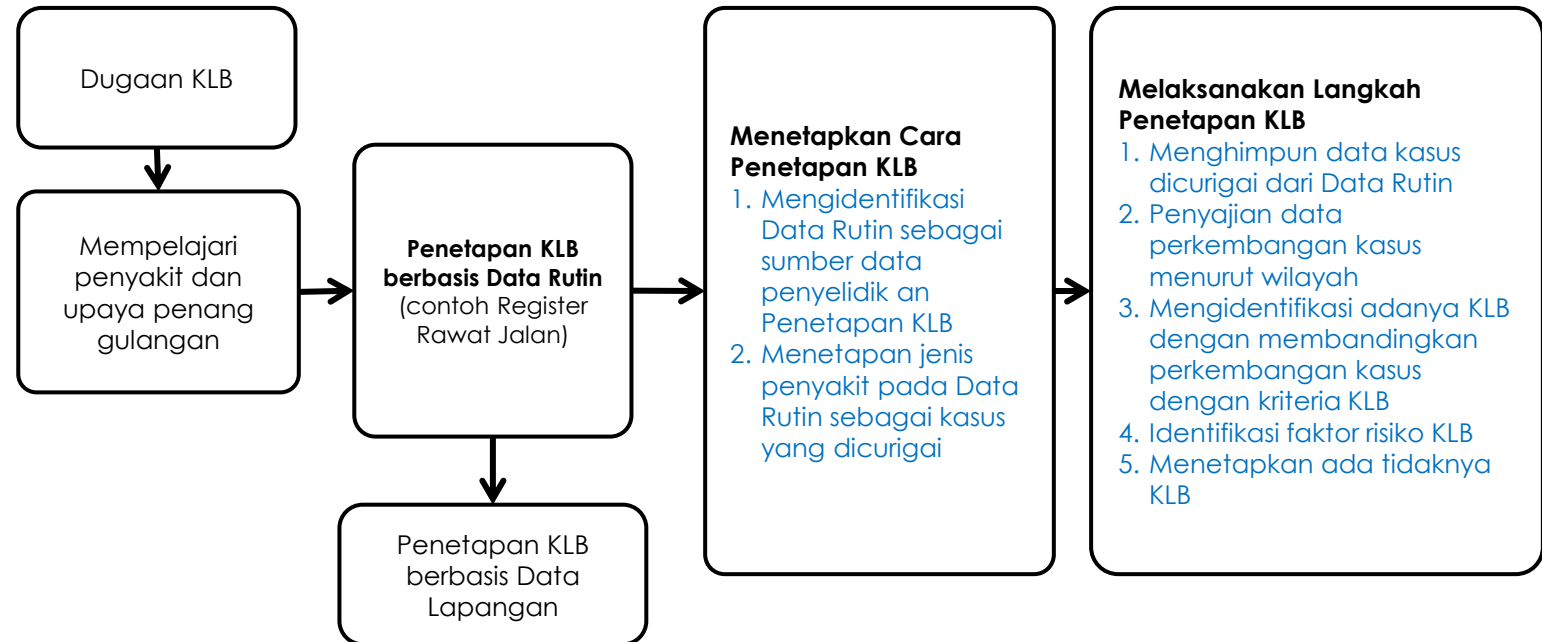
Dugaan KLB

Mempelajari penyakit dan upaya penang gulangan

**Penetapan KLB berbasis Data Rutin** (contoh Register Rawat Jalan)

Penetapan KLB berbasis Data Lapangan

**Menetapkan Cara Penetapan KLB**
1. Mengidentifikasi Data Rutin sebagai sumber data penyelidik an Penetapan KLB
2. Menetapan jenis penyakit pada Data Rutin sebagai kasus yang dicurigai

**Melaksanakan Langkah Penetapan KLB**
1. Menghimpun data kasus dicurigai dari Data Rutin
2. Penyajian data perkembangan kasus menurut wilayah
3. Mengidentifikasi adanya KLB dengan membandingkan perkembangan kasus dengan kriteria KLB
4. Identifikasi faktor risiko KLB
5. Menetapkan ada tidaknya KLB